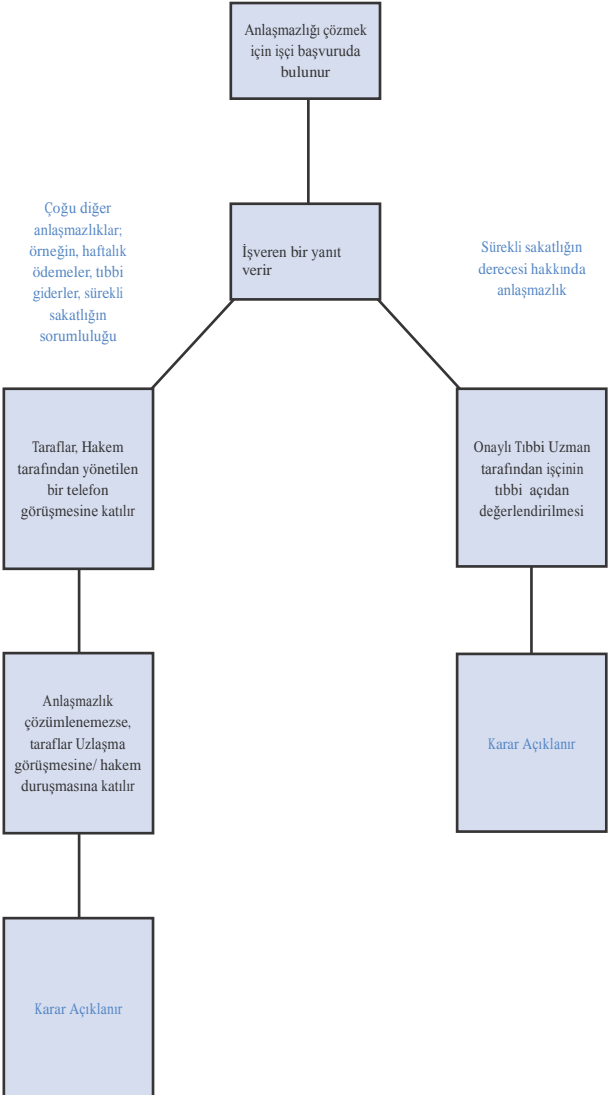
Anlaşmazlığı çözmek için işçi başvuruda bulunur

İşveren bir yanıt verir

Çoğu diğer anlaşmazlıklar; örneğin, haftalık ödemeler, tıbbi giderler, sürekli sakatlığın sorumluluğu

Sürekli sakatlığın derecesi hakkında anlaşmazlık

Taraflar, Hakem tarafından yönetilen bir telefon görüşmesine katılır

Anlaşmazlık çözümlenemezse, taraflar Uzlaşma görüşmesine/ hakem duruşmasına katılır

Karar Açıklanır

Onaylı Tıbbi Uzman tarafından işçinin tıbbi açıdan değerlendirilmesi

Karar Açıklanır